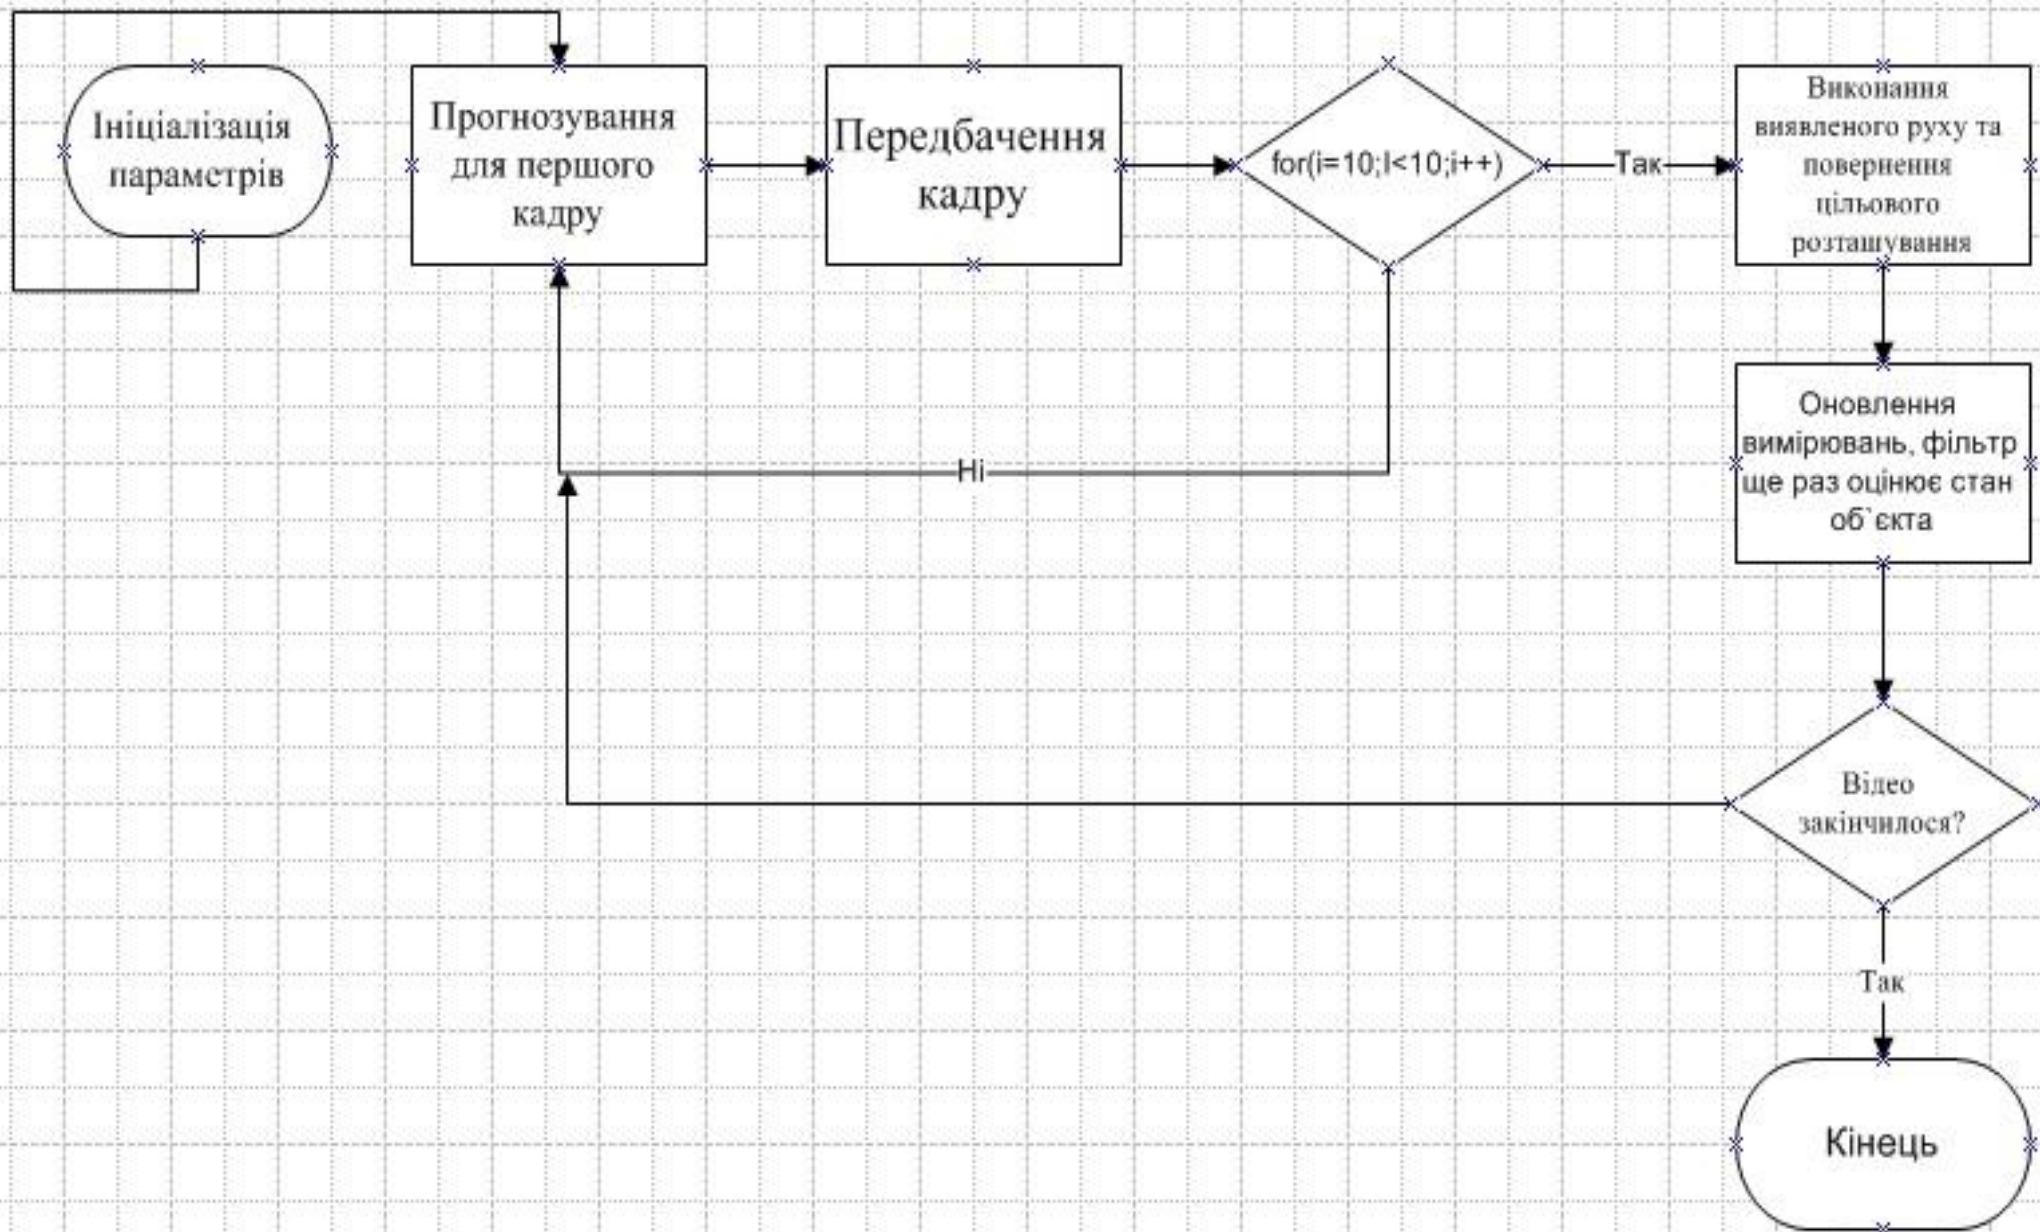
Ініціалізація параметрів

Прогнозування для першого кадру

Передбачення кадру

for(i=10;I<10;i++)

Так

Виконання виявленого руху та повернення цільового розташування

Ні

Оновлення вимірювань, фільтр ще раз оцінює стан об`єкта

Відео закінчилося?

Так

Кінець